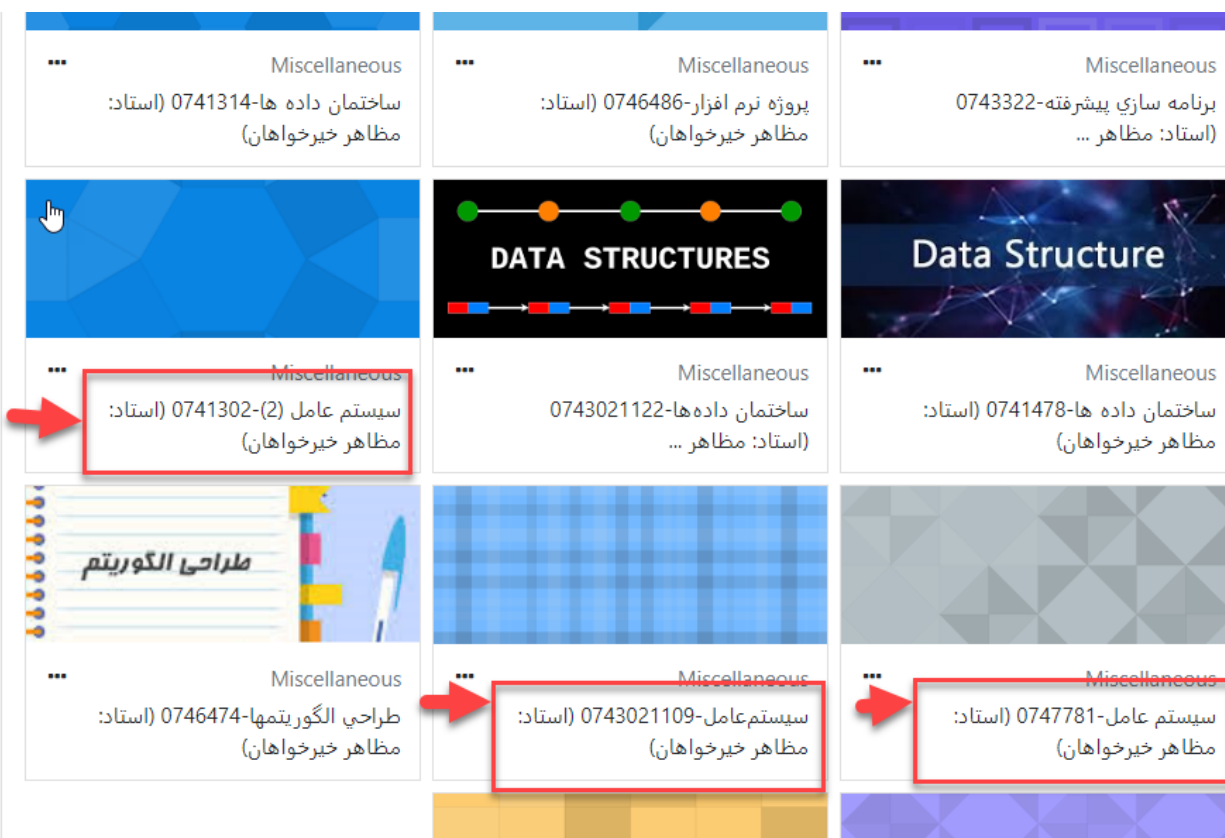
Miscellaneous
برنامه سازي پيشرفته-0743322 (استاد: مظاهر ...

Miscellaneous
پروژه نرم افزار-0746486 (استاد: مظاهر خيرخواهان)

Miscellaneous
ساختمان داده ها-0741314 (استاد: مظاهر خيرخواهان)

Data Structure

Miscellaneous
ساختمان داده ها-0741478 (استاد: مظاهر خيرخواهان)

DATA STRUCTURES

Miscellaneous
ساختمان داده‌ها-0743021122 (استاد: مظاهر ...

Miscellaneous
سيستم عامل (2)-0741302 (استاد: مظاهر خيرخواهان)

Miscellaneous
سيستم عامل-0747781 (استاد: مظاهر خيرخواهان)

Miscellaneous
سيستم‌عامل-0743021109 (استاد: مظاهر خيرخواهان)

طراحی الگوریتم

Miscellaneous
طراحي الگوريتمها-0746474 (استاد: مظاهر خيرخواهان)